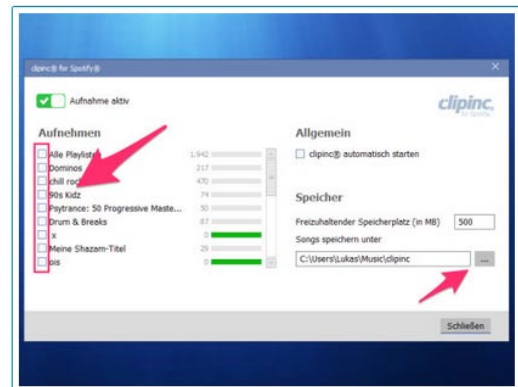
clipinc® for Spotify®

Aufnahme aktiv

clipinc. for Spotify

Aufnehmen

Alle Playlists 1.942
Dominos 217
chill roc 470
90s Kidz 74
Psytrance: 50 Progressive Maste... 50
Drum & Breaks 87
x 0
Meine Shazam-Titel 29
ois 0

Allgemein

clipinc® automatisch starten

Speicher

Freizuhaltender Speicherplatz (in MB) 500

Songs speichern unter

C:\Users\Lukas\Music\clipinc

...

Schließen